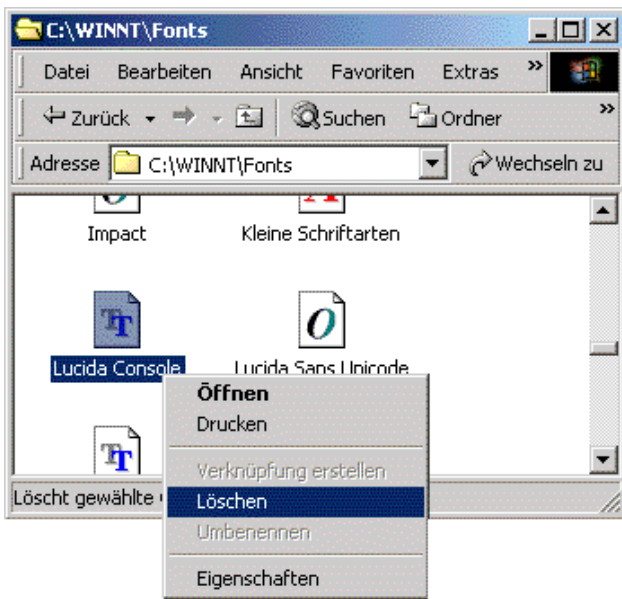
C:\WINNT\Fonts

Datei Bearbeiten Ansicht Favoriten Extras »

Zurück Suchen Ordner »

Adresse C:\WINNT\Fonts Wechseln zu

Impact

Kleine Schriftarten

Lucida Console

Lucida Sans Unicode

Öffnen
Drucken
Verknüpfung erstellen
Löschen
Umbenennen
Eigenschaften

Löscht gewählte